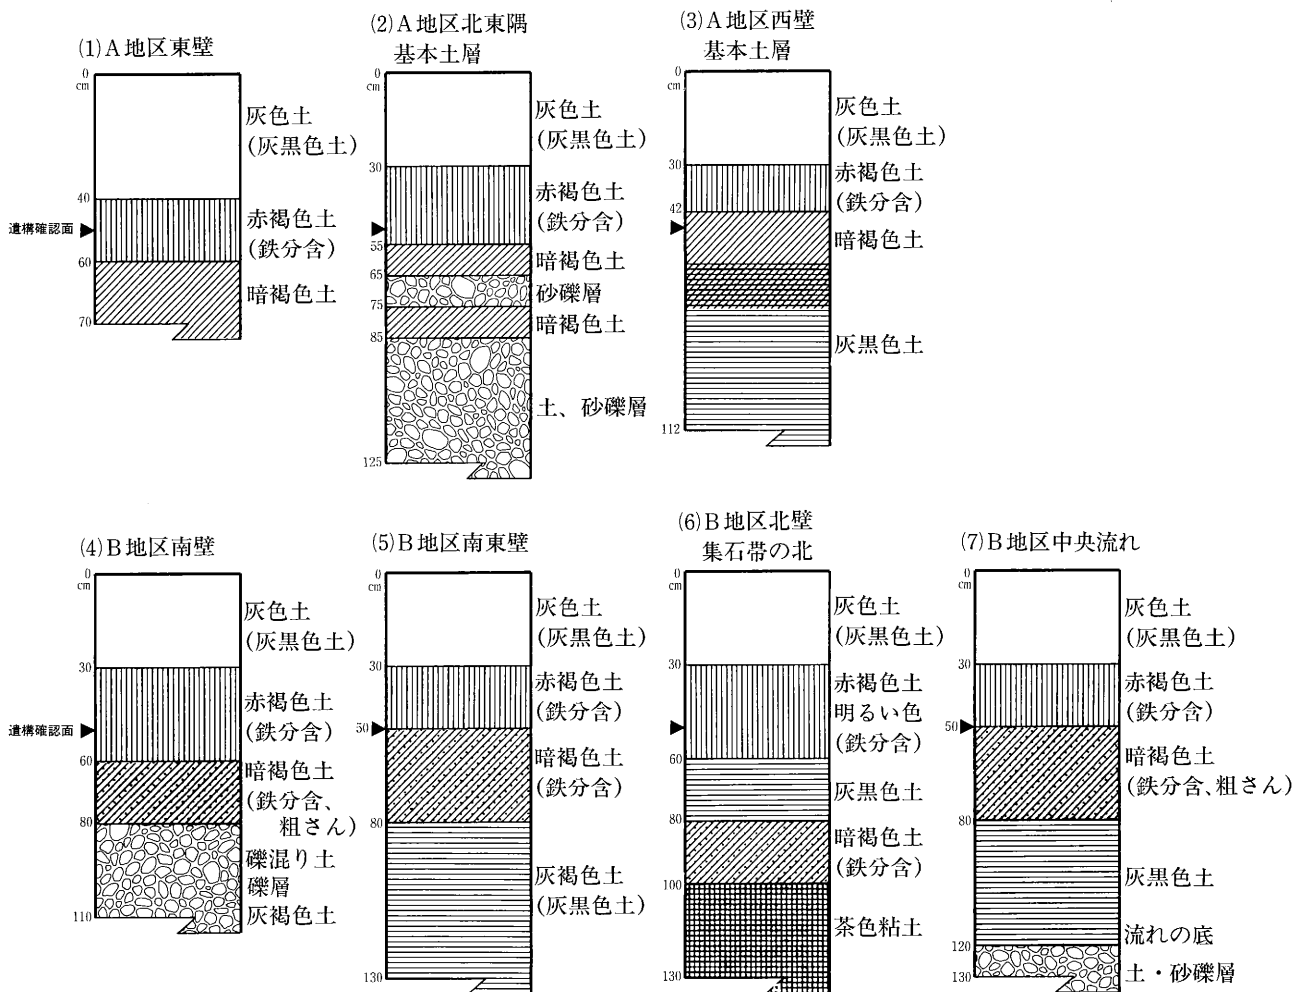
(1) A地区東壁
0 cm
40
遺構確認面
60
70
灰色土 (灰黒色土)
赤褐色土 (鉄分含)
暗褐色土

(2) A地区北東隅 基本土層
0 cm
30
55
65
75
85
125
灰色土 (灰黒色土)
赤褐色土 (鉄分含)
暗褐色土
砂礫層
暗褐色土
土、砂礫層

(3) A地区西壁 基本土層
0 cm
30
42
112
灰色土 (灰黒色土)
赤褐色土 (鉄分含)
暗褐色土
灰黒色土

(4) B地区南壁
0 cm
30
遺構確認面
60
80
110
灰色土 (灰黒色土)
赤褐色土 (鉄分含)
暗褐色土 (鉄分含、粗さん)
礫混り土 礫層 灰褐色土

(5) B地区南東壁
0 cm
30
50
80
130
灰色土 (灰黒色土)
赤褐色土 (鉄分含)
暗褐色土 (鉄分含)
灰褐色土 (灰黒色土)

(6) B地区北壁 集石帯の北
0 cm
30
60
80
100
130
灰色土 (灰黒色土)
赤褐色土 明るい色 (鉄分含)
灰黒色土
暗褐色土 (鉄分含)
茶色粘土

(7) B地区中央流れ
0 cm
30
50
80
120
130
灰色土 (灰黒色土)
赤褐色土 (鉄分含)
暗褐色土 (鉄分含、粗さん)
灰黒色土
流れの底
土・砂礫層